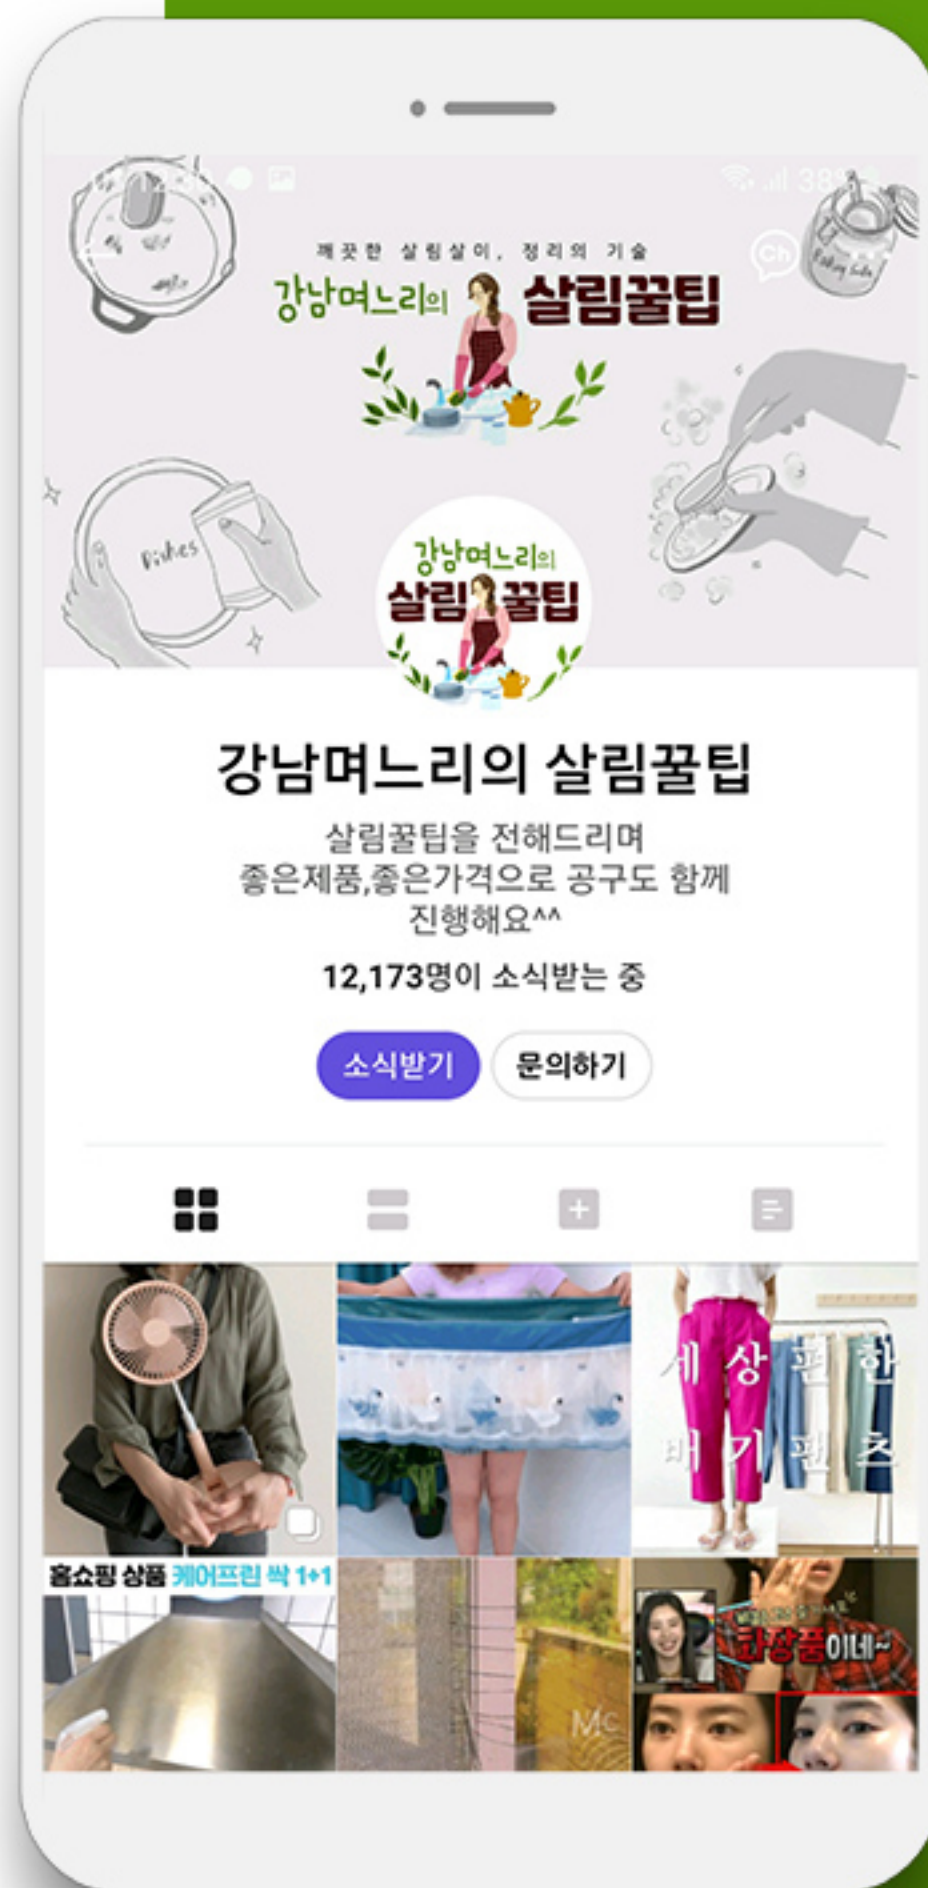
깨끗한 살림살이, 정리의 기술
강남며느리의 살림꿀팁

Dishes

강남며느리의 살림꿀팁

강남며느리의 살림꿀팁
살림꿀팁을 전해드리며
좋은제품,좋은가격으로 공구도 함께
진행해요^^
12,173명이 소식받는 중

소식받기
문의하기

세상편한
배기팬츠

홈쇼핑 상품 케어프린 싹 1+1

화장품이네~